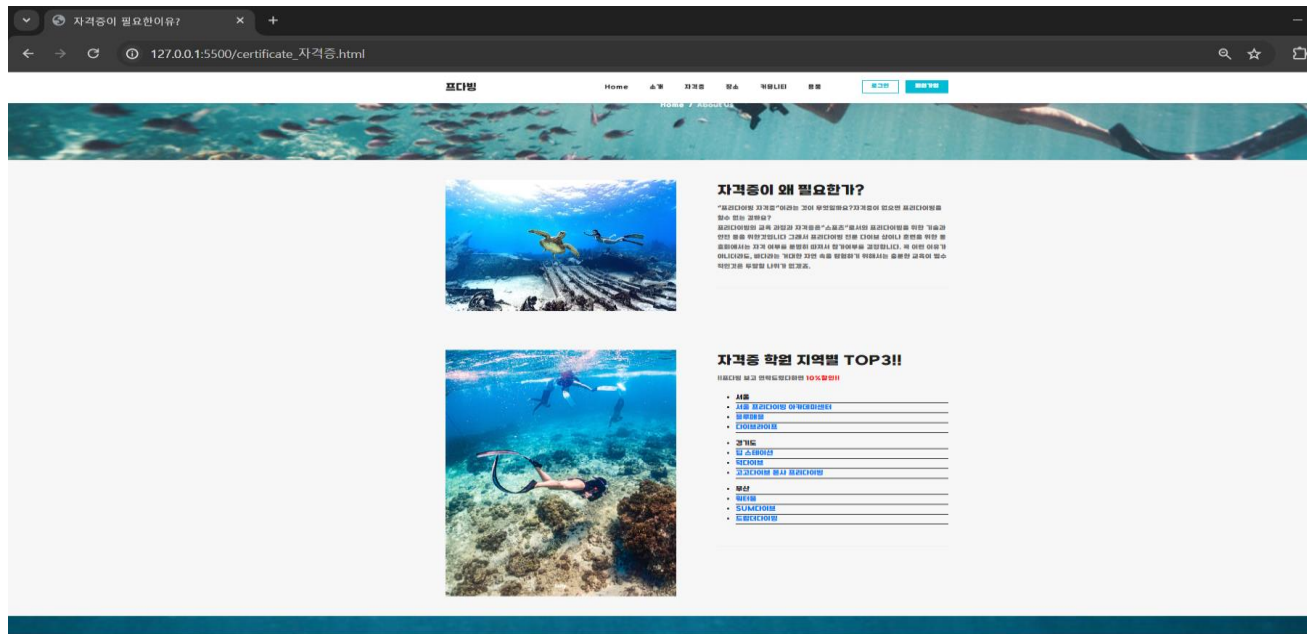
자격증이 필요한이유?
127.0.0.1:5500/certificate_자격증.html

프다빙
Home 소개 자격증 장소 커뮤니티 용품 로그인 회원가입

Home / About Us

자격증이 왜 필요한가?

"프리다이빙 자격증"이라는 것이 무엇일까요?자격증이 없으면 프리다이빙을 할수 없는 걸까요?
프리다이빙의 교육 과정과 자격증은 "스포츠"로서의 프리다이빙을 위한 기술과 안전 등을 위한것입니다 그래서 프리다이빙 전용 다이브 샵이나 훈련을 위한 풀 훈련에서는 자격 여부를 본영히 따져서 참가여부를 결정합니다. 꼭 이런 이유가 아니더라도, 바다라는 거대한 자연 속을 탐험하기 위해서는 충분한 교육이 필수적인것을 부정할 나위가 없겠죠.

자격증 학원 지역별 TOP3!!

11프다빙 보고 왔어요 말하면 10%할인!!

• 서울
• 서울 프리다이빙 아카데미센터
• 블루매쉬
• 다이브라이프
• 경기도
• 딥 스테이션
• 딥다이브
• 고고다이브 용사 프리다이빙
• 부산
• 워터풀
• SUM다이브
• 드림다다이빙